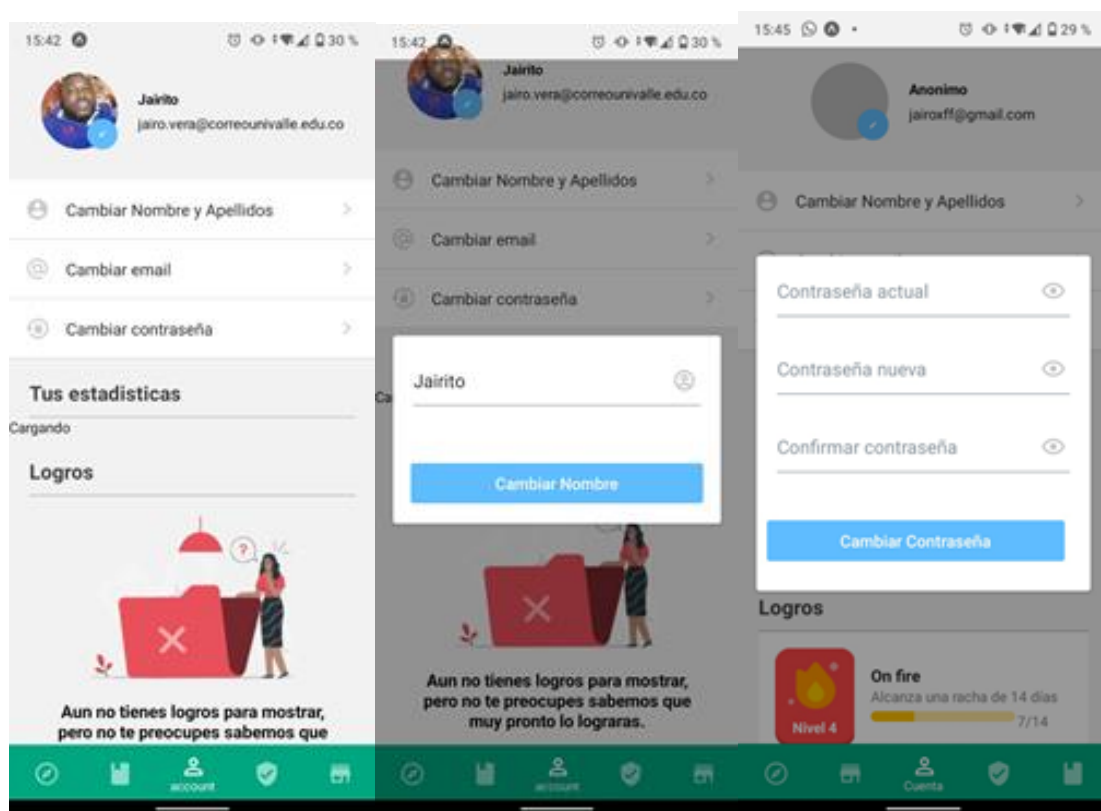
15:42 30 %

Jairito
jairo.vera@correounivalle.edu.co

Cambiar Nombre y Apellidos

Cambiar email

Cambiar contraseña

Tus estadisticas

Cargando

Logros

Aun no tienes logros para mostrar, pero no te preocupes sabemos que

account

15:42 30 %

Jairito
jairo.vera@correounivalle.edu.co

Cambiar Nombre y Apellidos

Cambiar email

Cambiar contraseña

Ca

Jairito

Cambiar Nombre

Aun no tienes logros para mostrar, pero no te preocupes sabemos que muy pronto lo lograras.

account

15:45 29 %

Anonimo
jairoxff@gmail.com

Cambiar Nombre y Apellidos

Contraseña actual

Contraseña nueva

Confirmar contraseña

Cambiar Contraseña

Logros

Nivel 4

On fire
Alcanza una racha de 14 dias
7/14

Cuenta